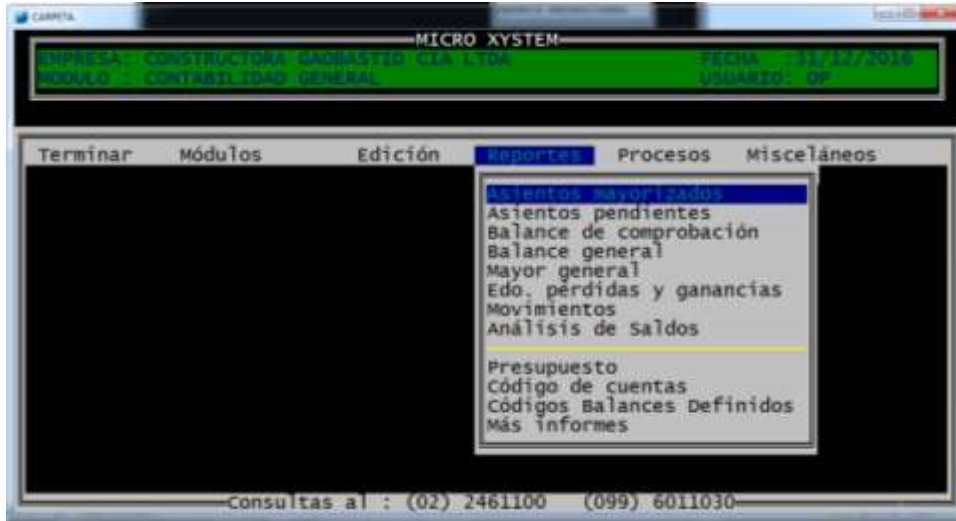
CARPETA

MICRO XYSTEM

EMPRESA: CONSTRUCTORA GAOBASTIO CIA LTDA
MODULO : CONTABILIDAD GENERAL

FECHA :31/12/2016
USUARIO: OP

Terminar Módulos Edición Reportes Procesos Misceláneos

Asientos mayorizados
Asientos pendientes
Balance de comprobación
Balance general
Mayor general
Edo. pérdidas y ganancias
Movimientos
Análisis de Saldos

Presupuesto
Código de cuentas
Códigos Balances Definidos
Más informes

Consultas al : (02) 2461100 (099) 6011030